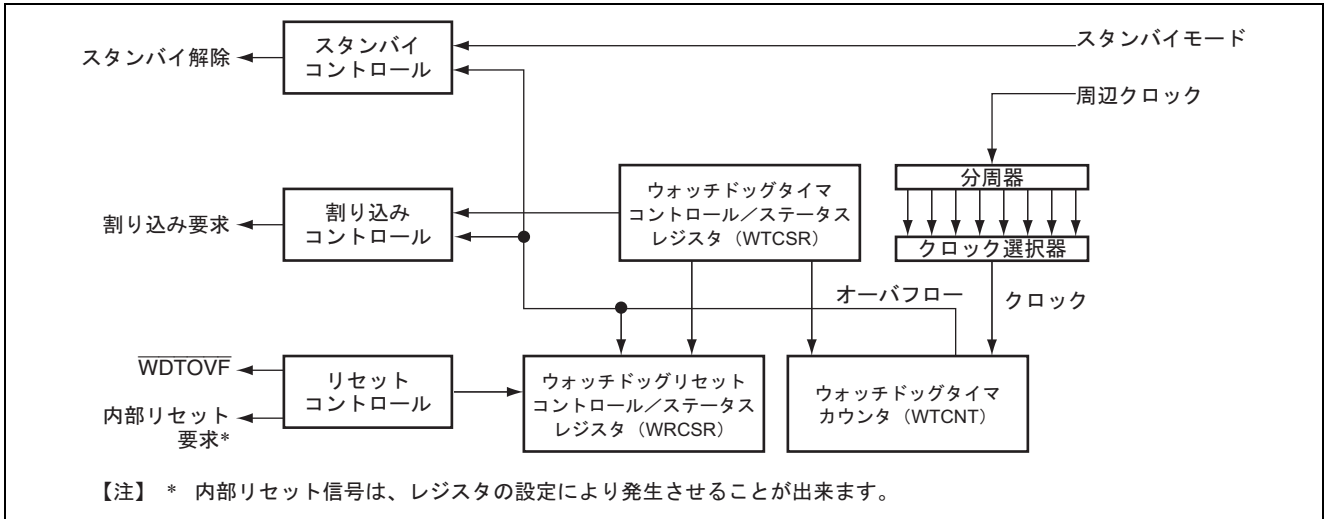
スタンバイ解除
スタンバイ
コントロール
スタンバイモード
周辺クロック
分周器
割り込み要求
割り込み
コントロール
ウォッチドッグタイマ
コントロール／ステータス
レジスタ（WTCSR）
クロック選択器
オーバフロー
クロック
$\overline{WDTOVF}$
内部リセット
要求*
リセット
コントロール
ウォッチドッグリセット
コントロール／ステータス
レジスタ（WRCSR）
ウォッチドッグタイマ
カウンタ（WTCNT）

【注】 * 内部リセット信号は、レジスタの設定により発生させることが出来ます。